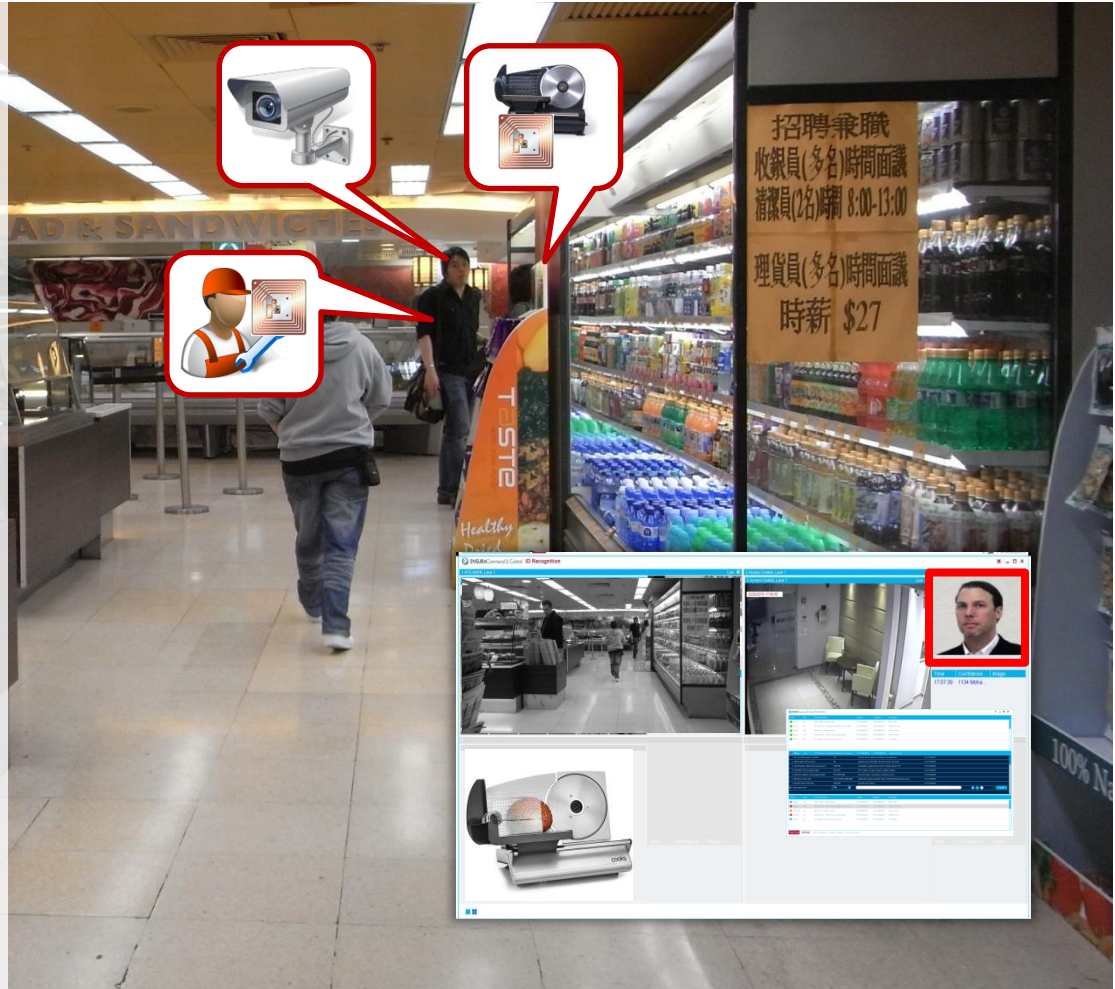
AD & SANDWICHES

招聘兼職
收銀員(多名)時間面議
清潔員(2名)時間 8:00-13:00

理貨員(多名)時間面議
時薪 $27

TASTE
Healthy

100% Na

DiGiTAL Command & Control ID Recognition

Live

Live

Time Confidence Image
17:07:39 FCM Mohd...

cooks